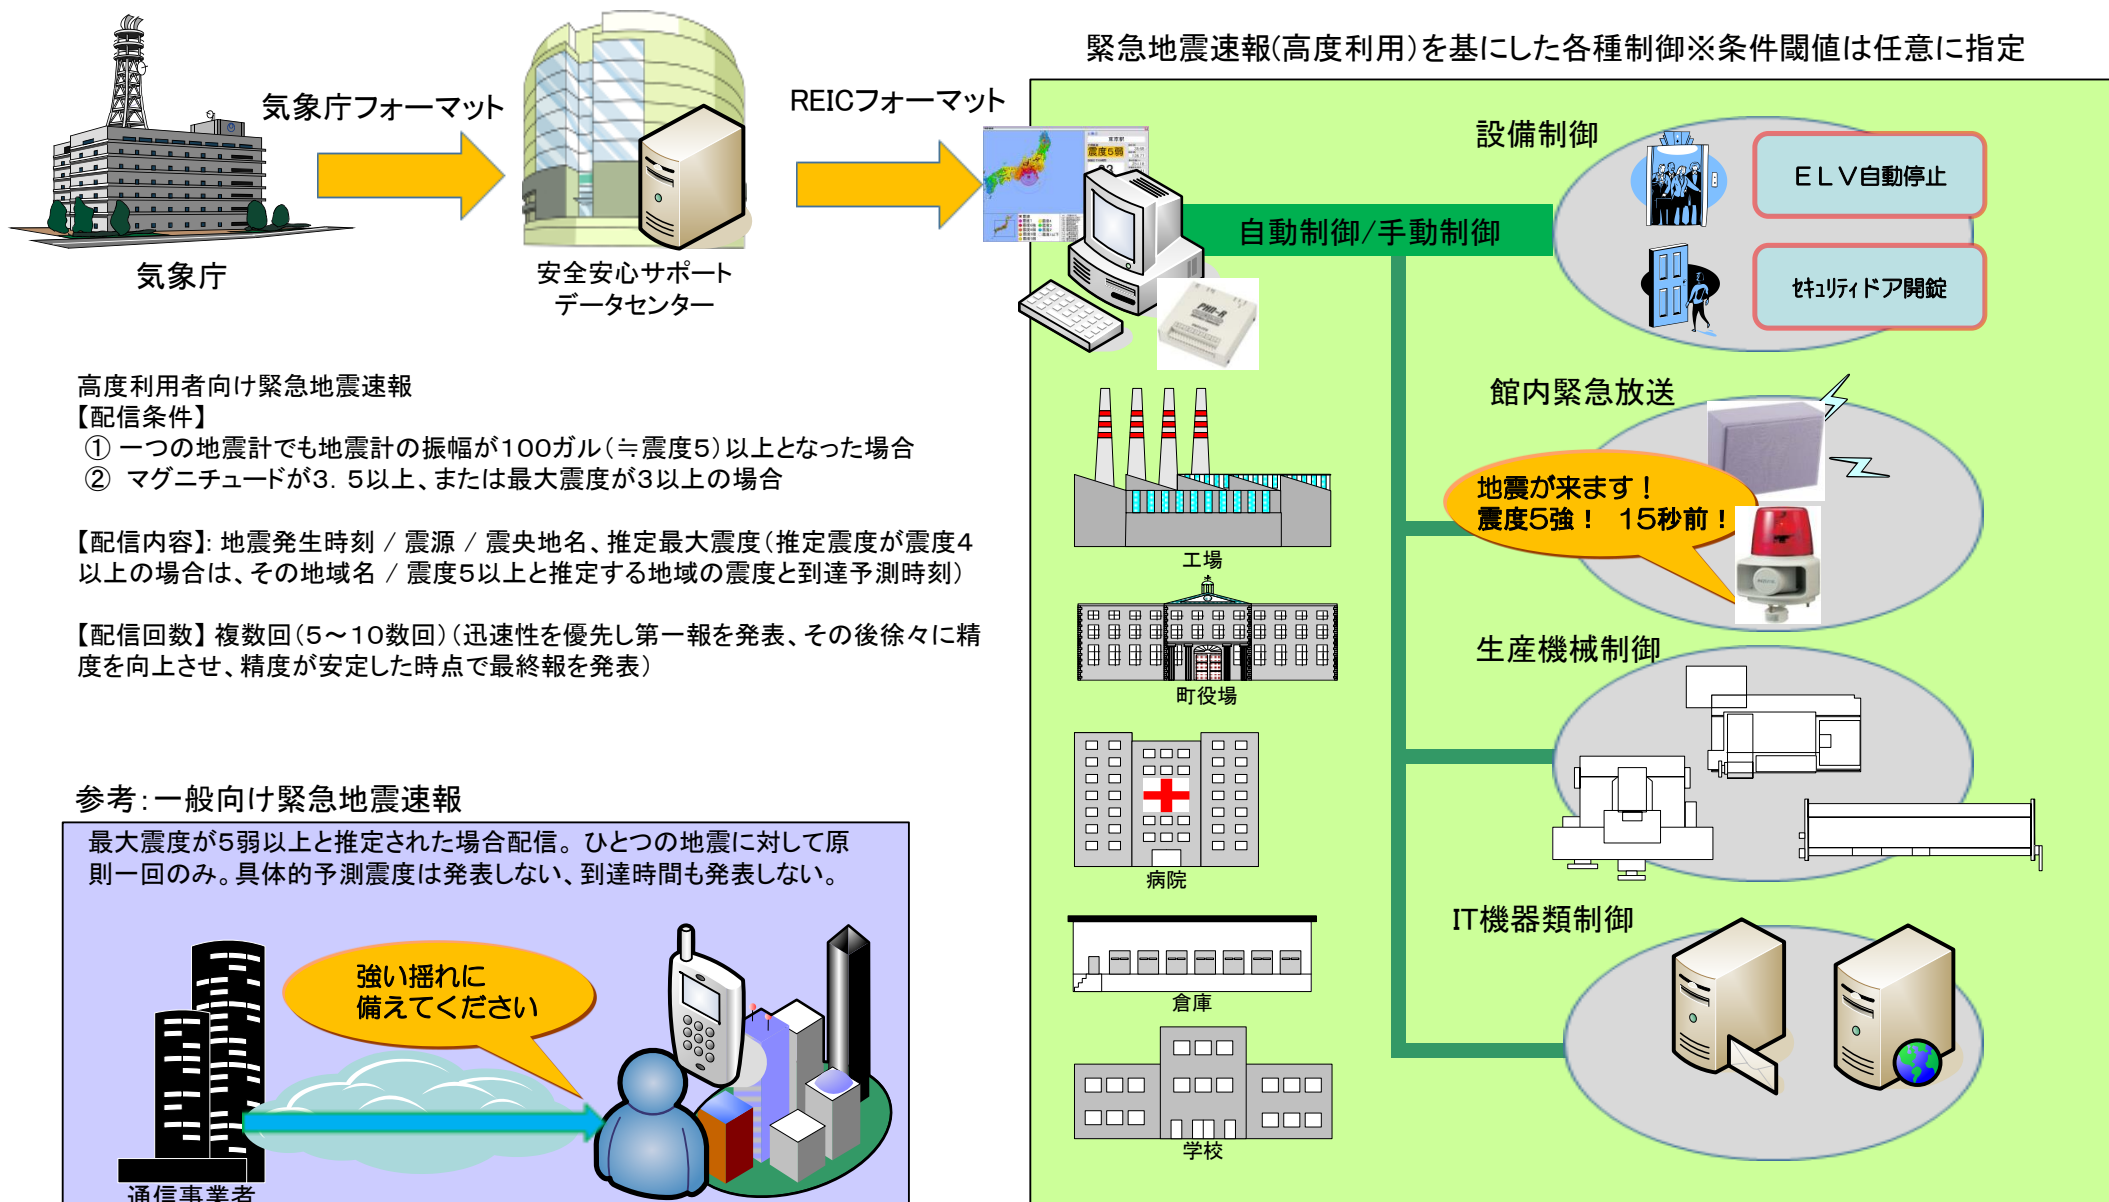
気象庁フォーマット

気象庁

安全安心サポート
データセンター

REICフォーマット

緊急地震速報(高度利用)を基にした各種制御※条件閾値は任意に指定

震度5弱

設備制御

ＥＬＶ自動停止

ｾｷｭﾘﾃｨﾄﾞｱ開錠

自動制御/手動制御

館内緊急放送

地震が来ます！
震度5強！　15秒前！

工場

町役場

生産機械制御

病院

IT機器類制御

倉庫

学校

高度利用者向け緊急地震速報
【配信条件】
① 一つの地震計でも地震計の振幅が100ガル(≒震度5)以上となった場合
② マグニチュードが3．5以上、または最大震度が3以上の場合

【配信内容】: 地震発生時刻 / 震源 / 震央地名、推定最大震度(推定震度が震度4以上の場合は、その地域名 / 震度5以上と推定する地域の震度と到達予測時刻)

【配信回数】複数回(5～10数回)(迅速性を優先し第一報を発表、その後徐々に精度を向上させ、精度が安定した時点で最終報を発表)

参考:一般向け緊急地震速報

最大震度が5弱以上と推定された場合配信。ひとつの地震に対して原則一回のみ。具体的予測震度は発表しない、到達時間も発表しない。

強い揺れに
備えてください

通信事業者